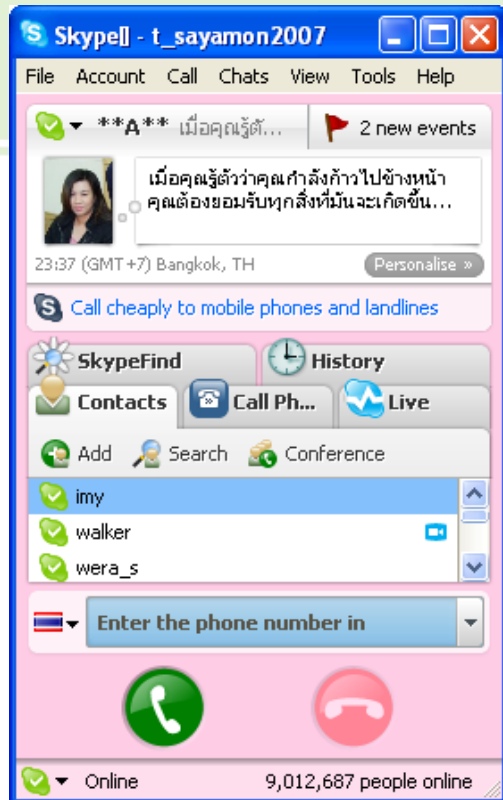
Skype™ - t_sayamon2007

File Account Call Chats View Tools Help

**A** เมื่อคุณรู้ตั...

2 new events

เมื่อคุณรู้ตัวว่าคุณกำลังก้าวไปข้างหน้า คุณต้องยอมรับทุกสิ่งที่มันจะเกิดขึ้น...

23:37 (GMT+7) Bangkok, TH

Personalise »

Call cheaply to mobile phones and landlines

SkypeFind

History

Contacts

Call Ph...

Live

Add Search Conference

imy

walker

wera_s

Enter the phone number in

Online 9,012,687 people online